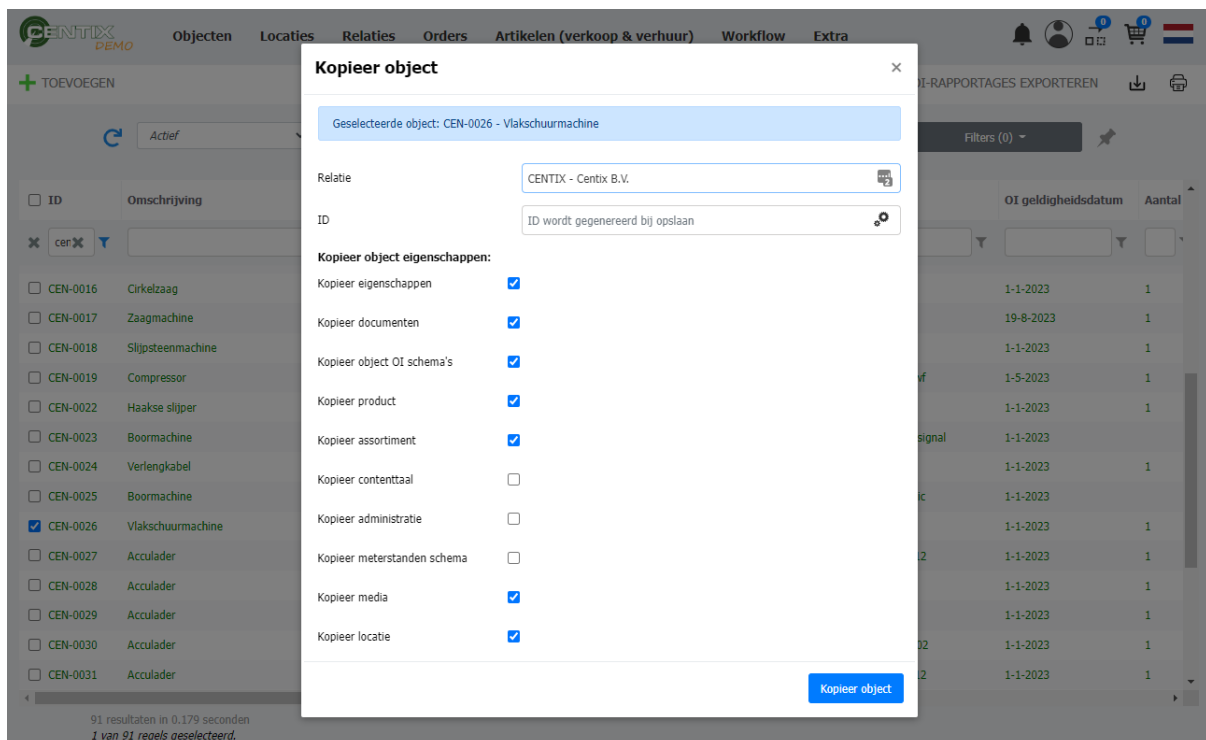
CENTIX DEMO Objecten Locaties Relaties Orders Artikelen (verkoop & verhuur) Workflow Extra

0 0

TOEVOEGEN

OI-RAPPORTAGES EXPORTEREN

Actief

Filters (0)

| ID | Omschrijving | | OI geldigheidsdatum | Aantal |
|---|---|---|---|---|
| cen | | | | |
| CEN-0016 | Cirkelzaag | | 1-1-2023 | 1 |
| CEN-0017 | Zaagmachine | | 19-8-2023 | 1 |
| CEN-0018 | Slijpsteenmachine | | 1-1-2023 | 1 |
| CEN-0019 | Compressor | vf | 1-5-2023 | 1 |
| CEN-0022 | Haakse slijper | | 1-1-2023 | 1 |
| CEN-0023 | Boormachine | signal | 1-1-2023 | |
| CEN-0024 | Verlengkabel | | 1-1-2023 | 1 |
| CEN-0025 | Boormachine | ic | 1-1-2023 | |
| CEN-0026 | Vlakschuurmachine | | 1-1-2023 | 1 |
| CEN-0027 | Acculader | 12 | 1-1-2023 | 1 |
| CEN-0028 | Acculader | | 1-1-2023 | 1 |
| CEN-0029 | Acculader | | 1-1-2023 | 1 |
| CEN-0030 | Acculader | 02 | 1-1-2023 | 1 |
| CEN-0031 | Acculader | 12 | 1-1-2023 | 1 |

91 resultaten in 0.179 seconden
1 van 91 regels geselecteerd.

Kopieer object

Geselecteerde object: CEN-0026 - Vlakschuurmachine

Relatie CENTIX - Centix B.V.

ID ID wordt gegenereerd bij opslaan

Kopieer object eigenschappen:

Kopieer eigenschappen
Kopieer documenten
Kopieer object OI schema's
Kopieer product
Kopieer assortiment
Kopieer contenttaal
Kopieer administratie
Kopieer meterstanden schema
Kopieer media
Kopieer locatie

Kopieer object